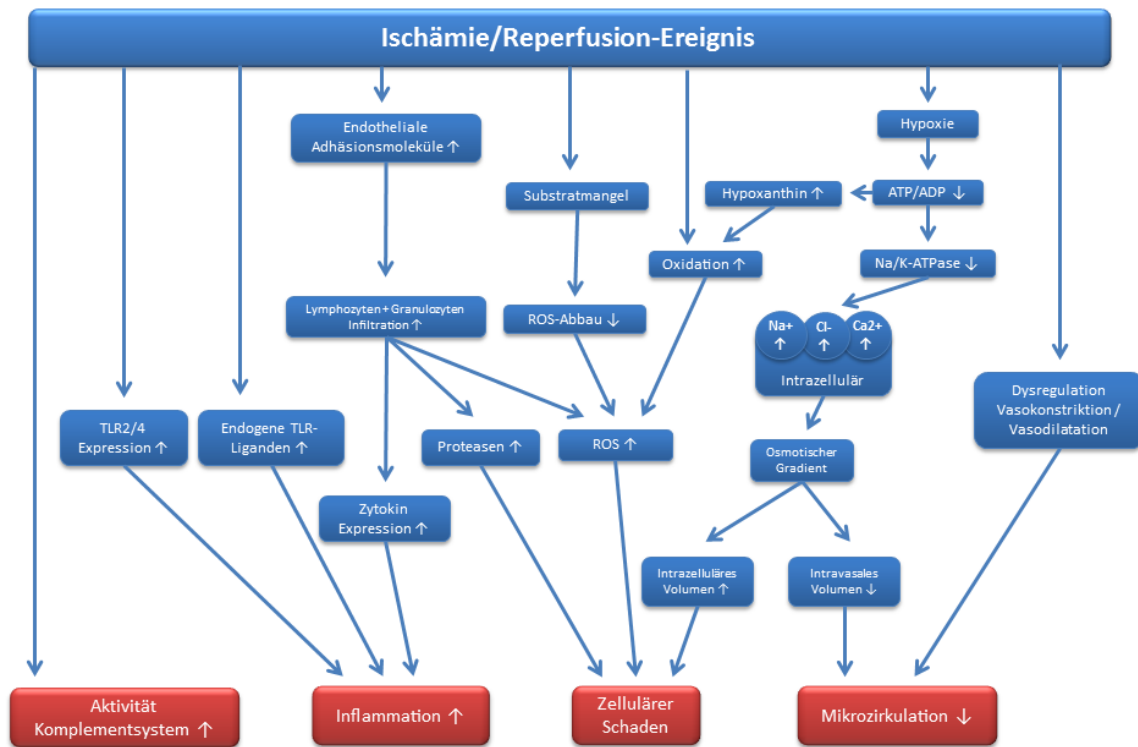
Ischämie/Reperfusion-Ereignis

Endotheliale Adhäsionsmoleküle ↑

Hypoxie

Substratmangel

Hypoxanthin ↑

ATP/ADP ↓

Oxidation ↑

Na/K-ATPase ↓

Lymphozyten+Granulozyten Infiltration ↑

ROS-Abbau ↓

Na+ ↑

Cl- ↑

Ca2+ ↑

Intrazellulär

Dysregulation Vasokonstriktion / Vasodilatation

TLR2/4 Expression ↑

Endogene TLR-Liganden ↑

Proteasen ↑

ROS ↑

Osmotischer Gradient

Zytokin Expression ↑

Intrazelluläres Volumen ↑

Intravasales Volumen ↓

Aktivität Komplementsystem ↑

Inflammation ↑

Zellulärer Schaden

Mikrozirkulation ↓